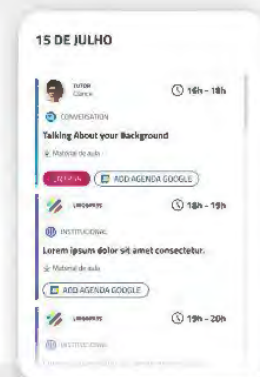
15 DE JULHO

TUTOR
Clarice

16h - 18h

CONVERSATION

Talking About your Background

Material de aula

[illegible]

ADD AGENDA GOOGLE

LINGOPASS

18h - 19h

INSTITUCIONAL

Lorem ipsum dolor sit amet consectetur.

Material de aula

ADD AGENDA GOOGLE

LINGOPASS

19h - 20h

INSTITUCIONAL

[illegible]